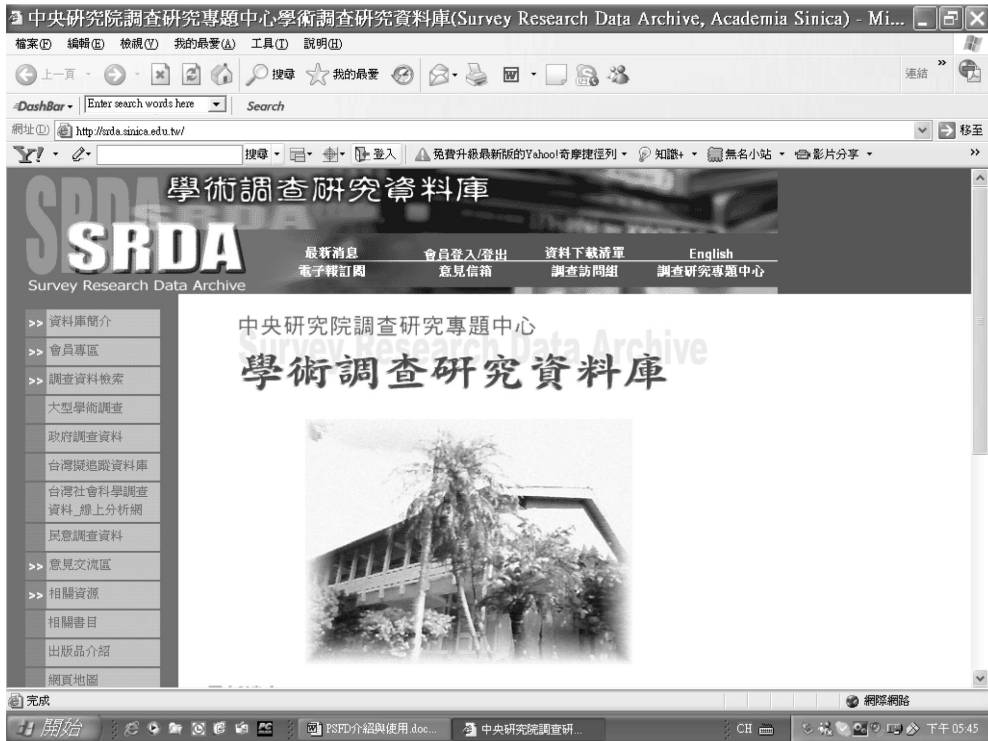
中央研究院調查研究專題中心學術調查研究資料庫(Survey Research Data Archive, Academia Sinica) - Mi...

檔案(F) 編輯(E) 檢視(V) 我的最愛(A) 工具(T) 說明(H)

上一頁 搜尋 我的最愛 連結

DashBar Enter search words here Search

網址(D) http://srda.sinica.edu.tw/ 移至

Y! 搜尋 登入 免費升級最新版的Yahoo!奇摩捷徑列 知識+ 無名小站 影片分享

學術調查研究資料庫

SRDA

Survey Research Data Archive

最新消息 會員登入/登出 資料下載清單 English

電子報訂閱 意見信箱 調查訪問組 調查研究專題中心

>> 資料庫簡介

>> 會員專區

>> 調查資料檢索

大型學術調查

政府調查資料

台灣擬追蹤資料庫

台灣社會科學調查資料_線上分析網

民意調查資料

>> 意見交流區

>> 相關資源

相關書目

出版品介紹

網頁地圖

中央研究院調查研究專題中心

Survey Research Data Archive

學術調查研究資料庫

完成 網際網路

開始 PSFD介紹與使用.doc... 中央研究院調查研... CH 下午 05:45